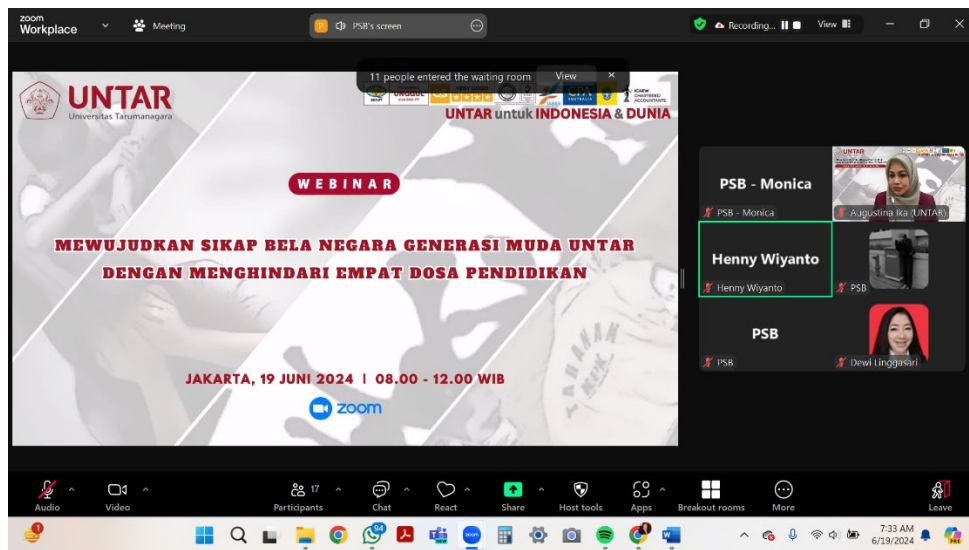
zoom Workplace

Meeting

PSB's screen

Recording...

View

11 people entered the waiting room

View

UNTAR
Universitas Tarumanagara

UNGGUL

ICAEW CHARTERED ACCOUNTANTS

UNTAR untuk INDONESIA & DUNIA

WEBINAR

MEWUJUDKAN SIKAP BELA NEGARA GENERASI MUDA UNTAR DENGAN MENGHINDARI EMPAT DOSA PENDIDIKAN

JAKARTA, 19 JUNI 2024 | 08.00 - 12.00 WIB

zoom

PSB - Monica

PSB - Monica

Augustina Ika (UNTAR)

Henny Wiyanto

Henny Wiyanto

PSB

PSB

PSB

Dewi Linggasari

Audio

Video

Participants 17

Chat

React

Share

Host tools

Apps

Breakout rooms

More

Leave

7:33 AM
6/19/2024